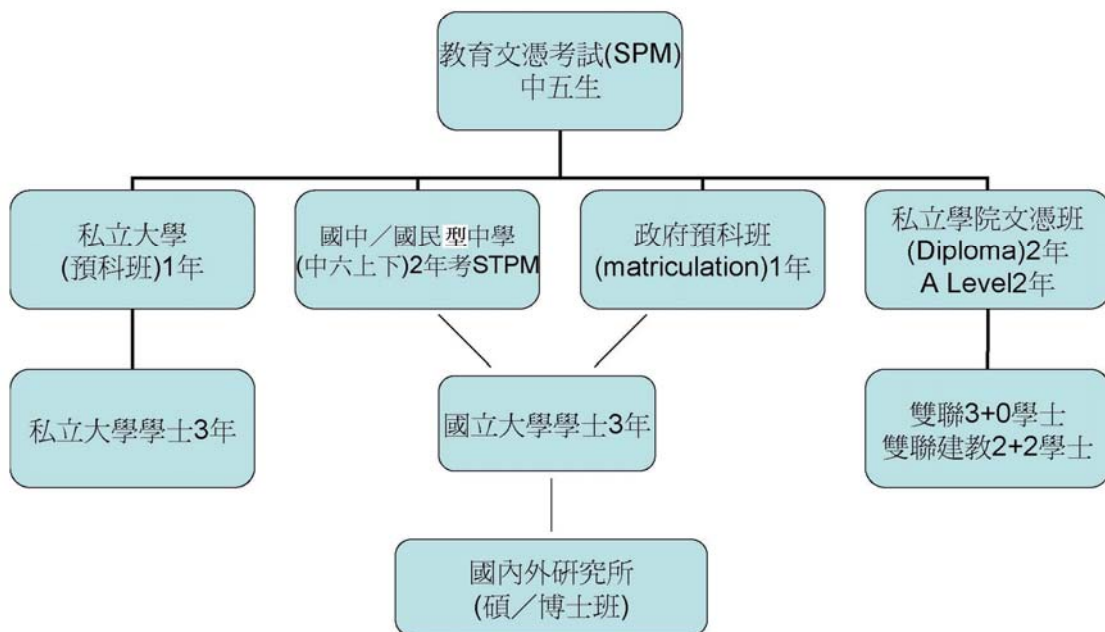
教育文憑考試(SPM)
中五生

私立大學
(預科班)1年

國中／國民型中學
(中六上下)2年考STPM

政府預科班
(matriculation)1年

私立學院文憑班
(Diploma)2年
A Level2年

私立大學學士3年

國立大學學士3年

雙聯3+0學士
雙聯建教2+2學士

國內外研究所
(碩／博士班)